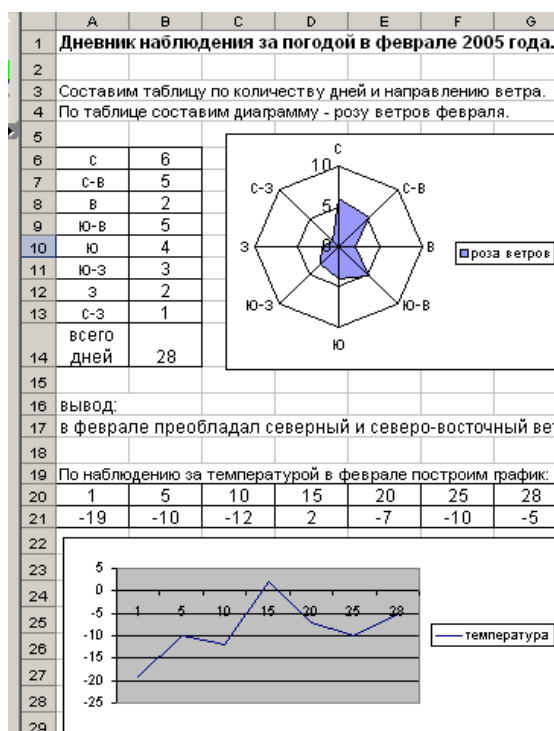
| | A | B | C | D | E | F | G |
|---|---|---|---|---|---|---|---|
| 1 | Дневник наблюдения за погодой в феврале 2005 года. | | | | | | |
| 2 | | | | | | | |
| 3 | Составим таблицу по количеству дней и направлению ветра. | | | | | | |
| 4 | По таблице составим диаграмму - розу ветров февраля. | | | | | | |
| 5 | | | | | | | |
| 6 | с | 6 | | | | | |
| 7 | с-в | 5 | | | | | |
| 8 | в | 2 | | | | | |
| 9 | ю-в | 5 | | | | | |
| 10 | ю | 4 | | | | | |
| 11 | ю-з | 3 | | | | | |
| 12 | з | 2 | | | | | |
| 13 | с-з | 1 | | | | | |
| 14 | всего дней | 28 | | | | | |
| 15 | | | | | | | |
| 16 | вывод: | | | | | | |
| 17 | в феврале преобладал северный и северо-восточный вет | | | | | | |
| 18 | | | | | | | |
| 19 | По наблюдению за температурой в феврале построим график: | | | | | | |
| 20 | 1 | 5 | 10 | 15 | 20 | 25 | 28 |
| 21 | -19 | -10 | -12 | 2 | -7 | -10 | -5 |
| 22 | | | | | | | |
| 23 | | | | | | | |
| 24 | | | | | | | |
| 25 | | | | | | | |
| 26 | | | | | | | |
| 27 | | | | | | | |
| 28 | | | | | | | |
| 29 | | | | | | | |

с
10
5
0
с-в
в
ю-в
ю
ю-з
з
с-з
роза ветров

5
0
-5
-10
-15
-20
-25
1 5 10 15 20 25 28
температура